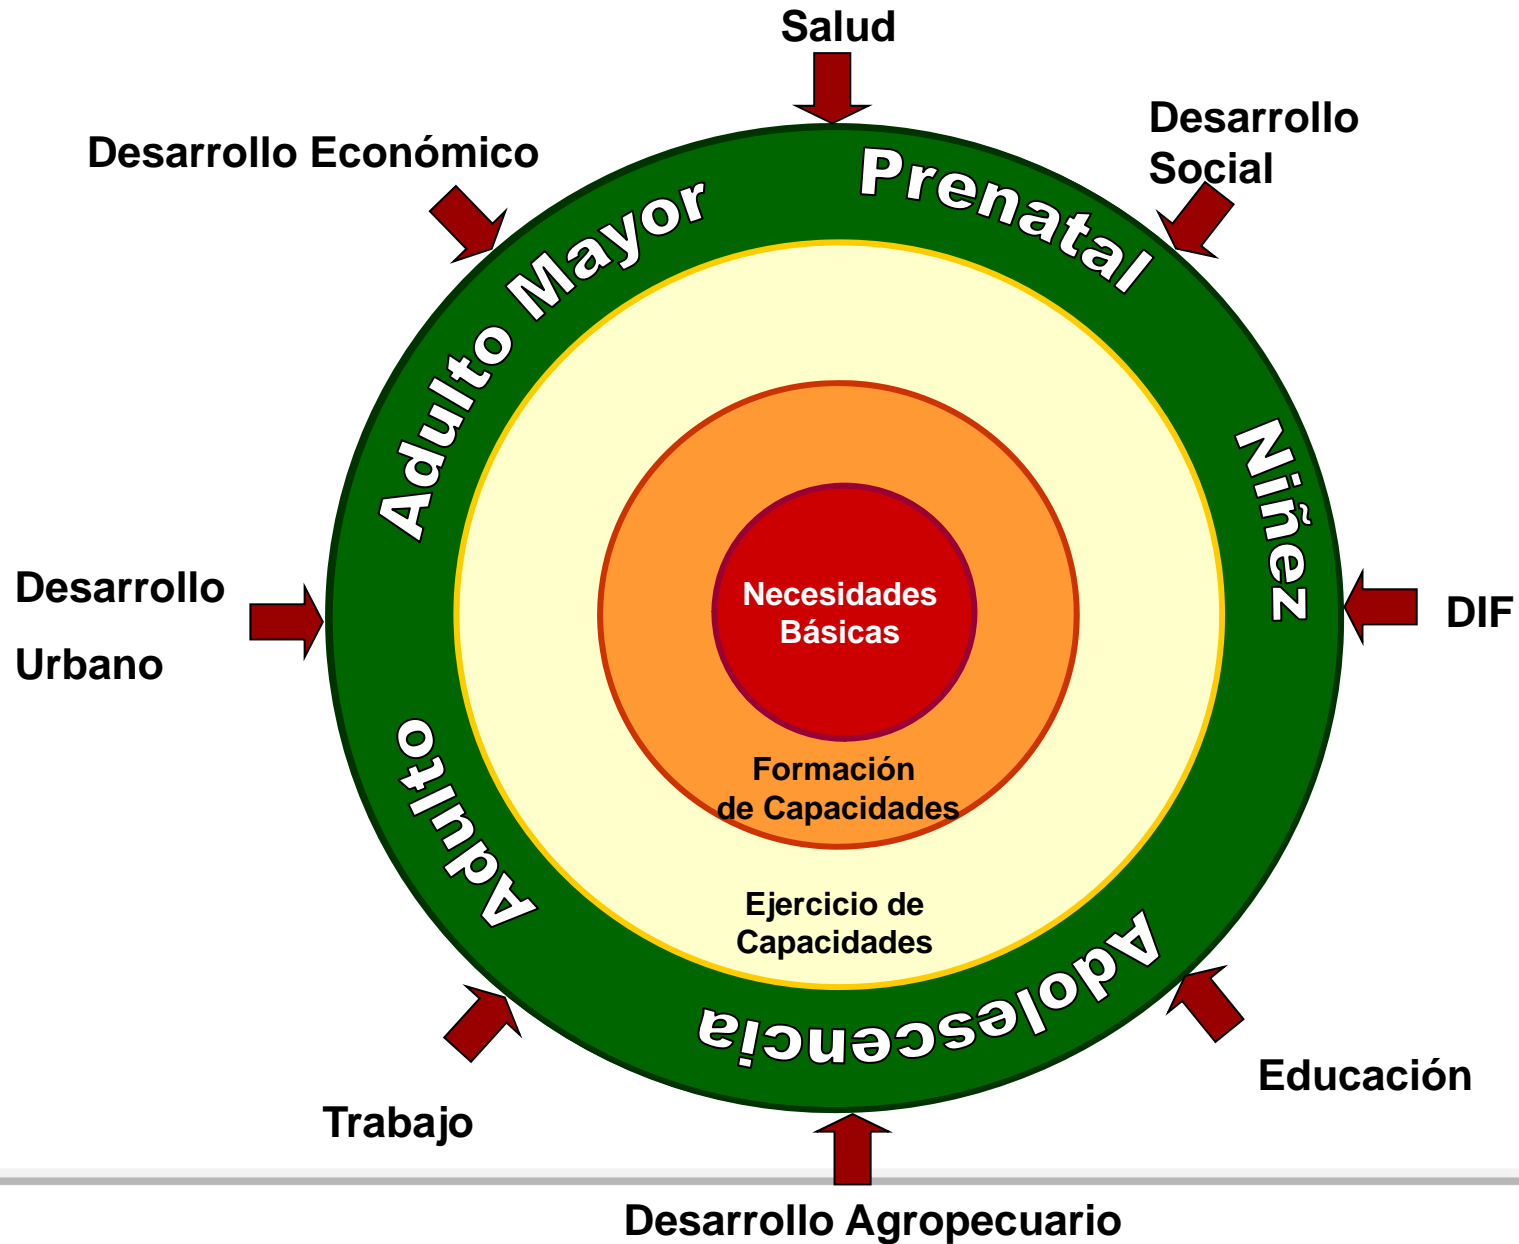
Salud

Desarrollo Económico

Desarrollo Social

Prenatal

Adulto Mayor

Niñez

Desarrollo Urbano

DIF

Necesidades Básicas

Formación de Capacidades

Ejercicio de Capacidades

Adulto

Adolescencia

Trabajo

Educación

Desarrollo Agropecuario